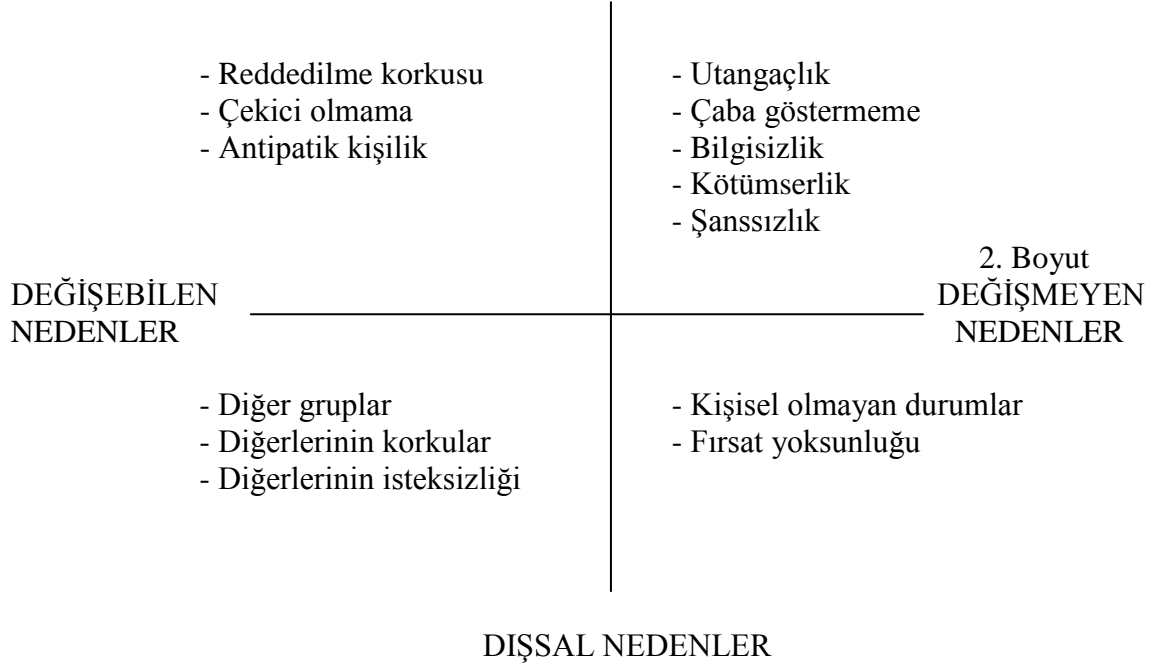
- Reddedilme korkusu
- Çekici olmama
- Antipatik kişilik

- Utangaçlık
- Çaba göstermeme
- Bilgisizlik
- Kötümserlik
- Şanssızlık

2. Boyut

DEĞİŞEBİLEN NEDENLER

DEĞİŞMEYEN NEDENLER

- Diğer gruplar
- Diğerlerinin korkular
- Diğerlerinin isteksizliği

- Kişisel olmayan durumlar
- Fırsat yoksunluğu

DIŞSAL NEDENLER